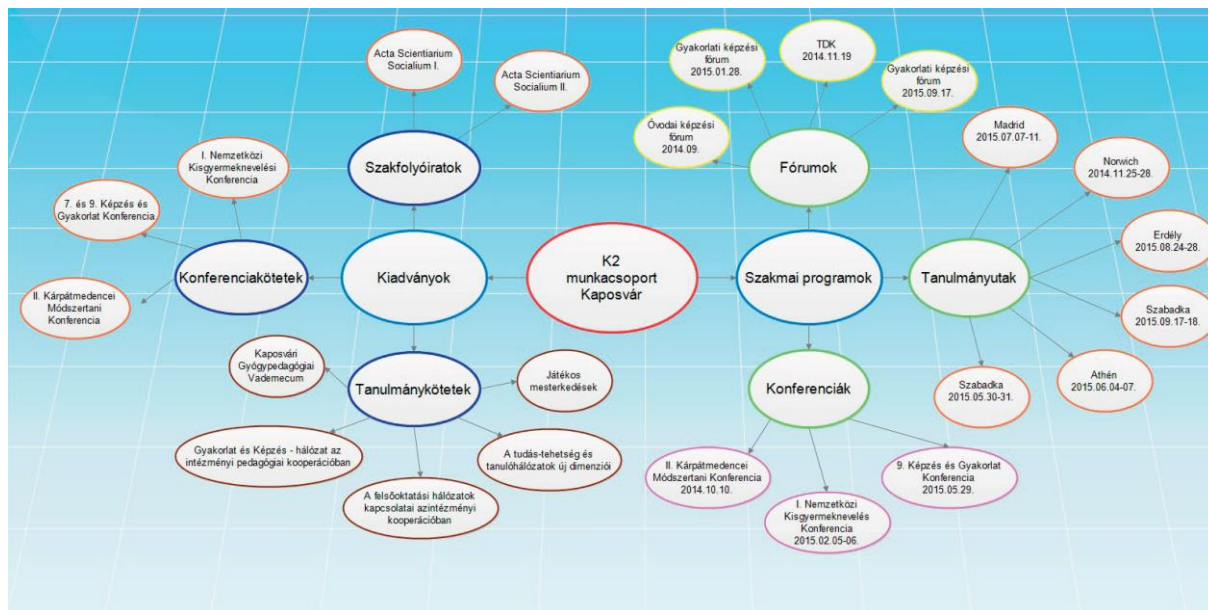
K2 munkacsoport Kaposvár

Kiadványok

Szakfolyóiratok

Acta Scientiarium Socialium I.

Acta Scientiarium Socialium II.

Konferenciakötetek

I. Nemzetközi Kisgyermeknevelési Konferencia

7. és 9. Képzés és Gyakorlat Konferencia

II. Kárpátmedencei Módszertani Konferencia

Tanulmánykötetek

Kaposvári Gyógypedagógiai Vademecum

Játékos mesterkedések

Gyakorlat és Képzés - hálózat az intézményi pedagógiai kooperációban

A felsőoktatási hálózatok kapcsolatai azintézményi kooperációban

A tudás-tehetség és tanulóhálózatok új dimenziói

Szakmai programok

Fórumok

Gyakorlati képzési fórum 2015.01.28.

TDK 2014.11.19

Gyakorlati képzési fórum 2015.09.17.

Óvodai képzési fórum 2014.09.

Tanulmányutak

Madrid 2015.07.07-11.

Norwich 2014.11.25-28.

Erdély 2015.08.24-28.

Szabadka 2015.09.17-18.

Athén 2015.06.04-07.

Szabadka 2015.05.30-31.

Konferenciák

II. Kárpátmedencei Módszertani Konferencia 2014.10.10.

I. Nemzetközi Kisgyermeknevelés Konferencia 2015.02.05-06.

9. Képzés és Gyakorlat Konferencia 2015.05.29.